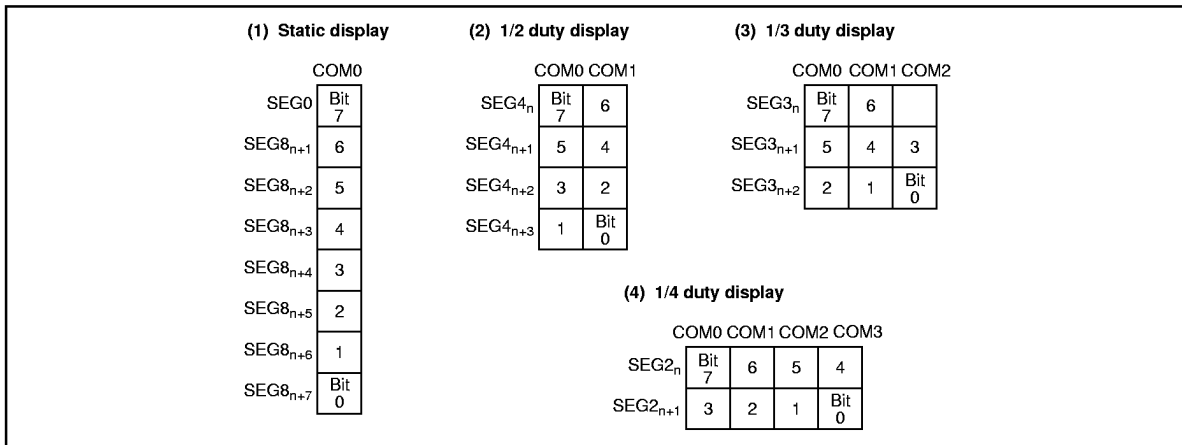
(1) Static display

| | COM0 |
|---|---|
| SEG0 | Bit 7 |
| SEG$8_{n+1}$ | 6 |
| SEG$8_{n+2}$ | 5 |
| SEG$8_{n+3}$ | 4 |
| SEG$8_{n+4}$ | 3 |
| SEG$8_{n+5}$ | 2 |
| SEG$8_{n+6}$ | 1 |
| SEG$8_{n+7}$ | Bit 0 |

(2) 1/2 duty display

| | COM0 | COM1 |
|---|---|---|
| SEG$4_{n}$ | Bit 7 | 6 |
| SEG$4_{n+1}$ | 5 | 4 |
| SEG$4_{n+2}$ | 3 | 2 |
| SEG$4_{n+3}$ | 1 | Bit 0 |

(3) 1/3 duty display

| | COM0 | COM1 | COM2 |
|---|---|---|---|
| SEG$3_{n}$ | Bit 7 | 6 | |
| SEG$3_{n+1}$ | 5 | 4 | 3 |
| SEG$3_{n+2}$ | 2 | 1 | Bit 0 |

(4) 1/4 duty display

| | COM0 | COM1 | COM2 | COM3 |
|---|---|---|---|---|
| SEG$2_{n}$ | Bit 7 | 6 | 5 | 4 |
| SEG$2_{n+1}$ | 3 | 2 | 1 | Bit 0 |